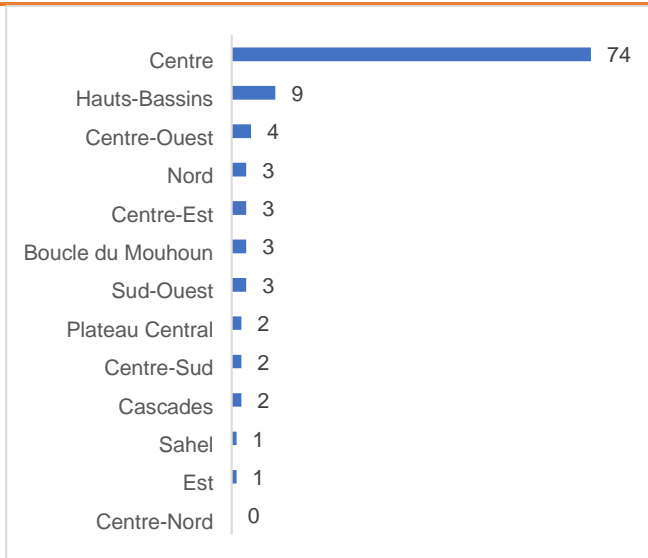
| Region | Value |
|---|---|
| Centre | 74 |
| Hauts-Bassins | 9 |
| Centre-Ouest | 4 |
| Nord | 3 |
| Centre-Est | 3 |
| Boucle du Mouhoun | 3 |
| Sud-Ouest | 3 |
| Plateau Central | 2 |
| Centre-Sud | 2 |
| Cascades | 2 |
| Sahel | 1 |
| Est | 1 |
| Centre-Nord | 0 |